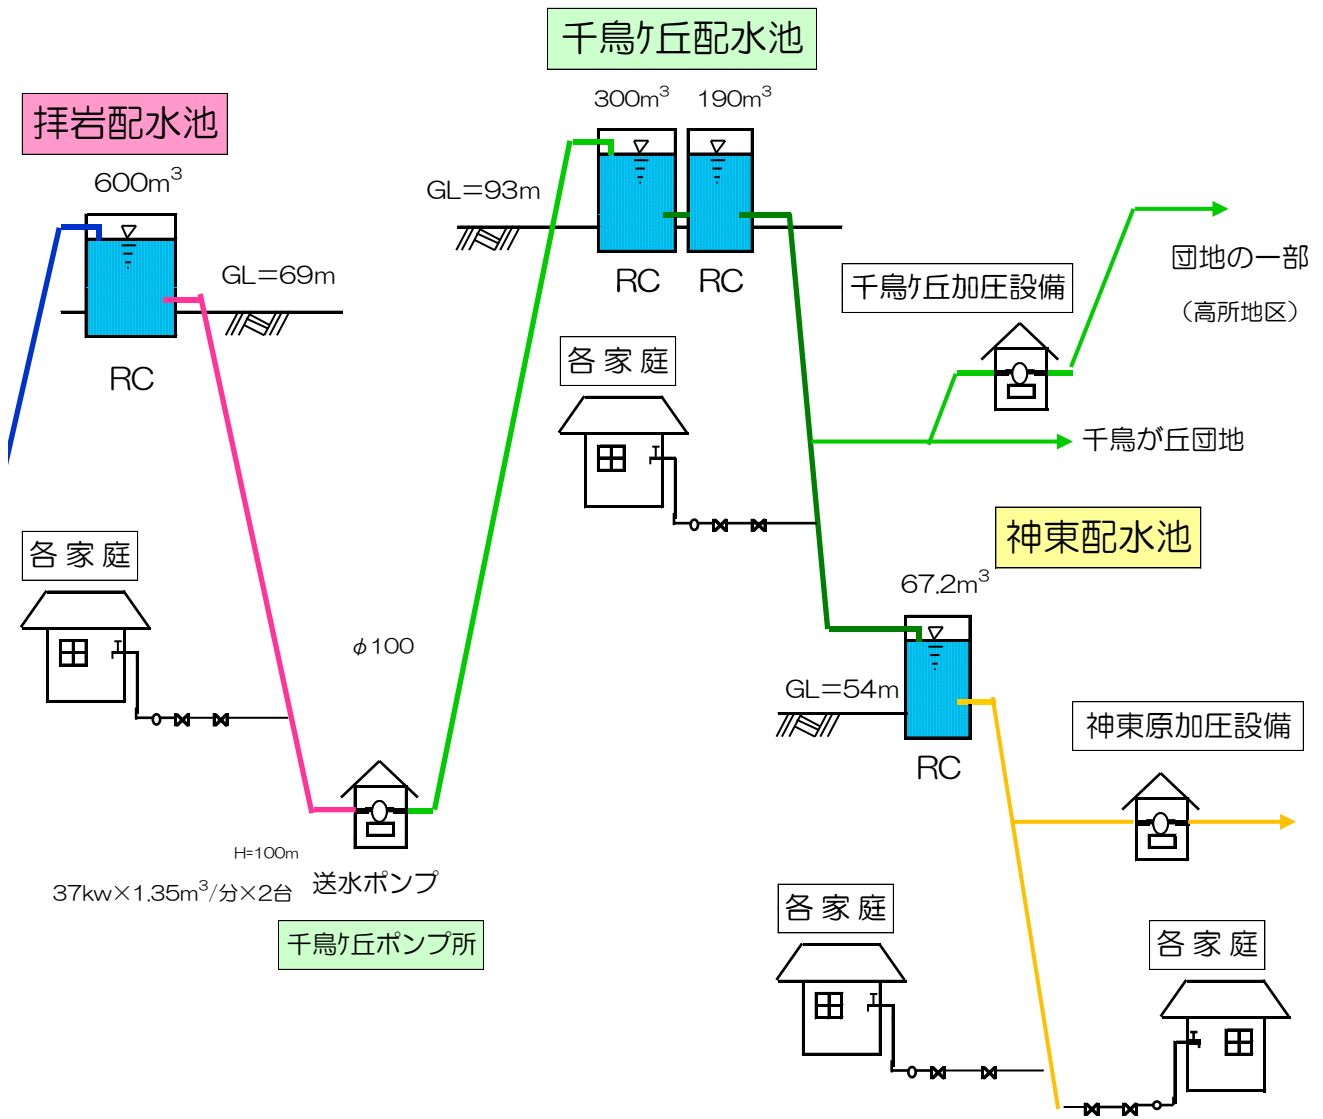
千鳥ケ丘配水池

300m$^3$ 190m$^3$

拝岩配水池

600m$^3$

GL=93m

GL=69m

RC RC

RC

千鳥ケ丘加圧設備

団地の一部

(高所地区)

各家庭

千鳥が丘団地

神東配水池

各家庭

67.2m$^3$

$\phi$100

GL=54m

神東原加圧設備

RC

H=100m

37kw×1.35m$^3$/分×2台

送水ポンプ

千鳥ケ丘ポンプ所

各家庭

各家庭